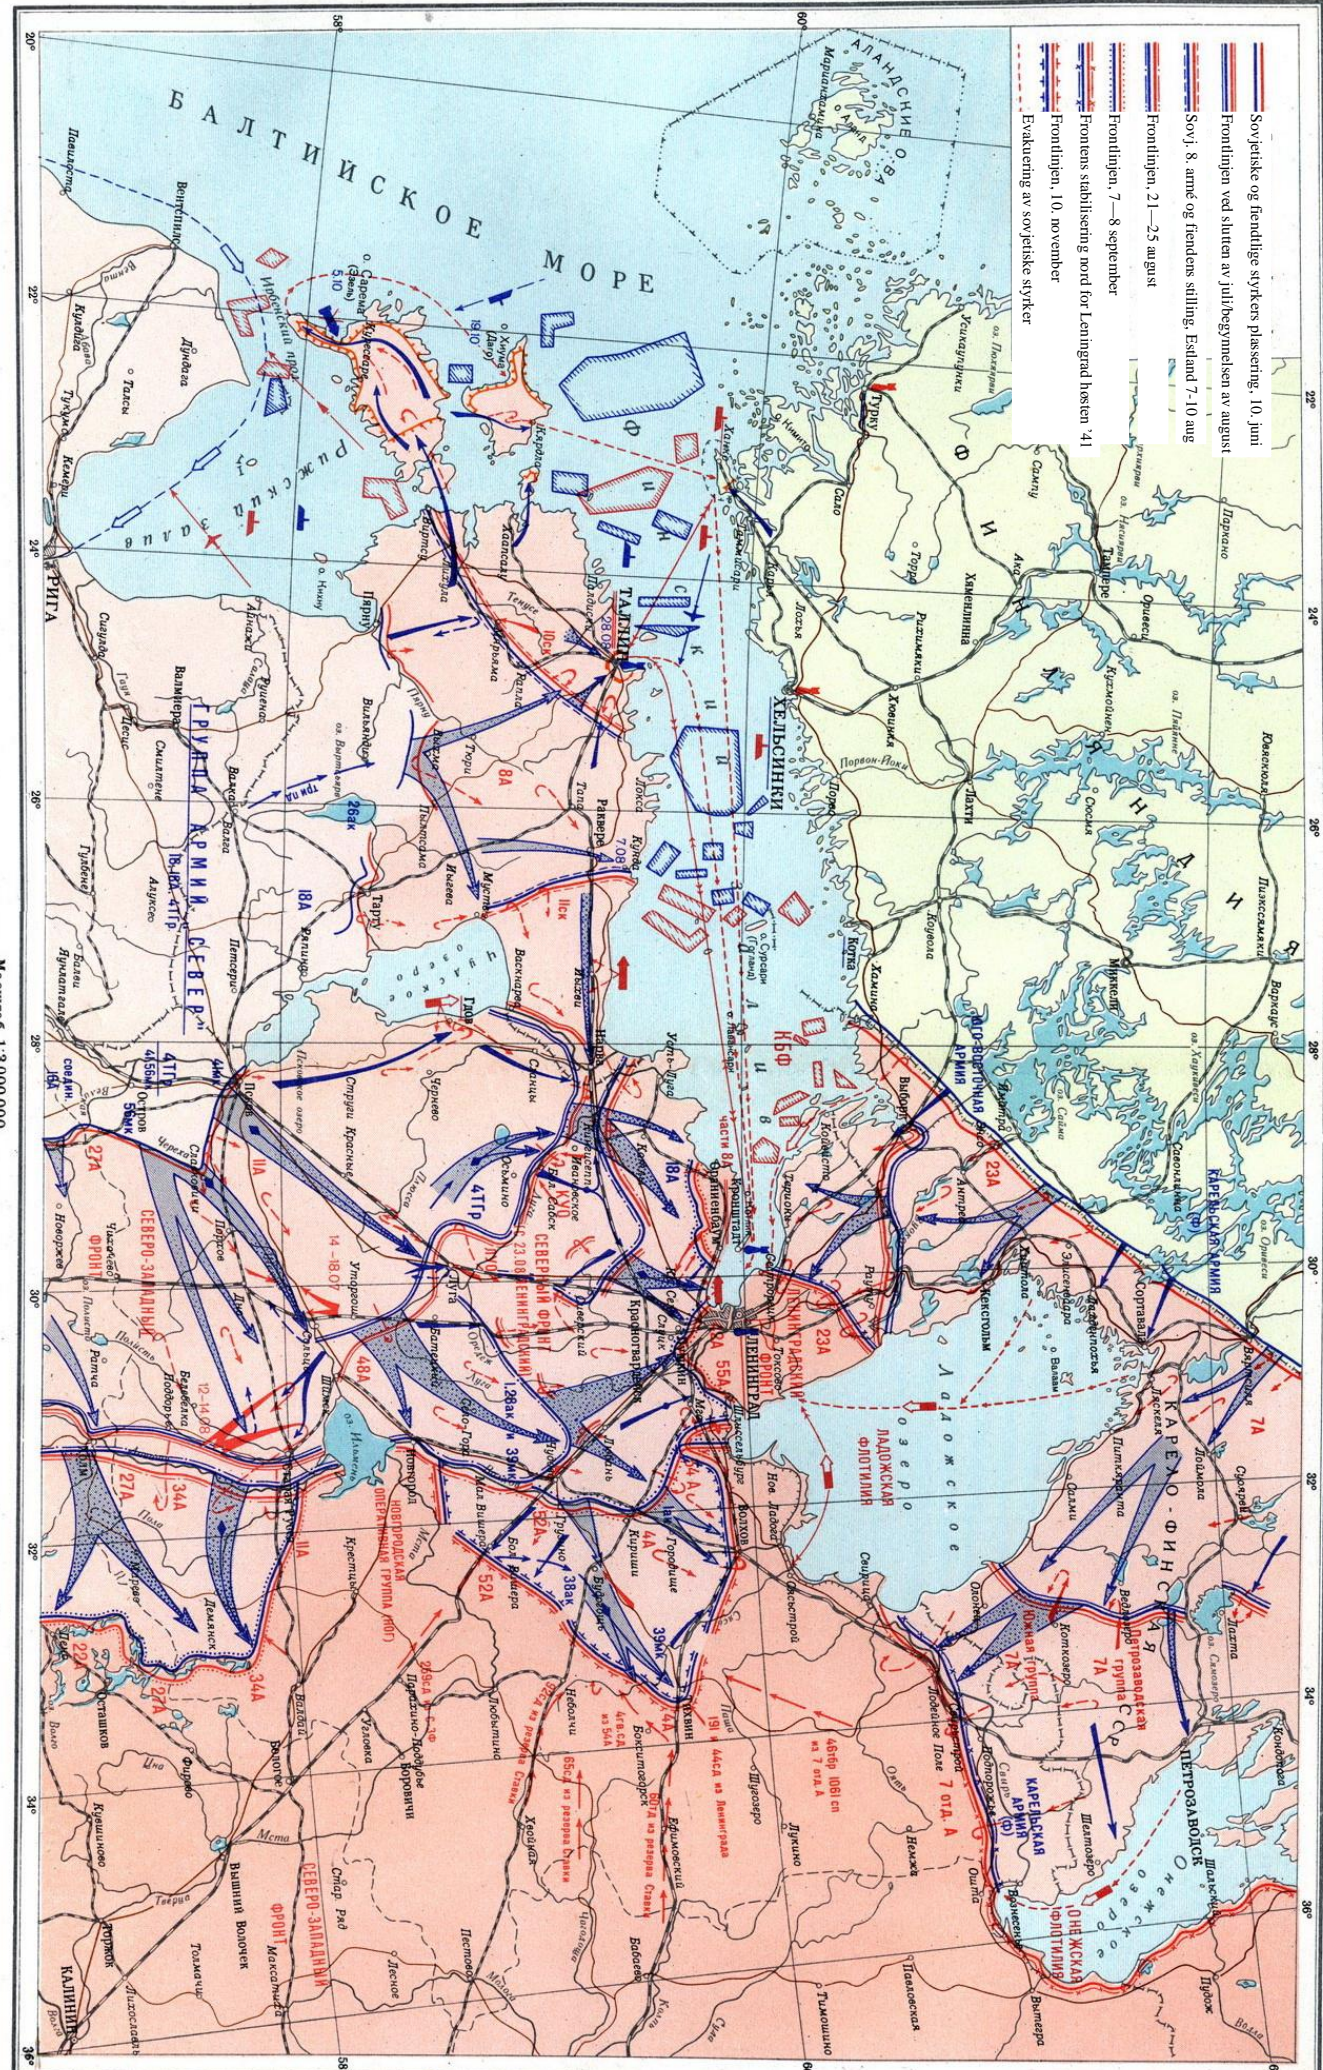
Sovjetiske og fiendtlige styrkers plassering, 10. juni
Frontlinjen ved slutten av juli/begynnelsen av august
Sovj. 8. armé og fiendens stilling, Estland 7-10 aug
Frontlinjen, 21—25 august
Frontlinjen, 7—8 september
Frontens stabilisering nord for Leningrad høsten '41
Frontlinjen, 10. november
Evakuering av sovjetiske styrker

БАЛТИЙСКОЕ МОРЕ
ФИНЛЯНДИЯ
ФИНСКИЙ ЗАЛИВ
РИЖСКИЙ ЗАЛИВ
АЛАНДСКИЕ О-ВА
ТАЛЛИН
ХЕЛЬСИНКИ
РИГА
ЛЕНИНГРАД
ПЕТРОЗАВОДСК
КАЛИНИН
Ладожское озеро
Онежское озеро
ЛАДОЖСКАЯ ФЛОТИЛИЯ
ОНЕЖСКАЯ ФЛОТИЛИЯ
КБФ
ГРУППА АРМИЙ „СЕВЕР"
СЕВЕРНЫЙ ФРОНТ
ЛЕНИНГРАДСКИЙ ФРОНТ
СЕВЕРО-ЗАПАДНЫЙ ФРОНТ
КАРЕЛЬСКАЯ АРМИЯ
КАРЕЛО-ФИНСКАЯ
ЮГО-ВОСТОЧНАЯ АРМИЯ
НОВГОРОДСКАЯ ОПЕРАТИВНАЯ ГРУППА (НОГ)
Южная группа 7А
Петрозаводская группа 7А
8А
11А
27А
34А
22А
48А
52А
54А
55А
23А
42А
18А
16А
4ТГр
7 ОТД. А
Масштаб 1:3 000 000
20°
22°
24°
26°
28°
30°
32°
34°
36°
58°
60°